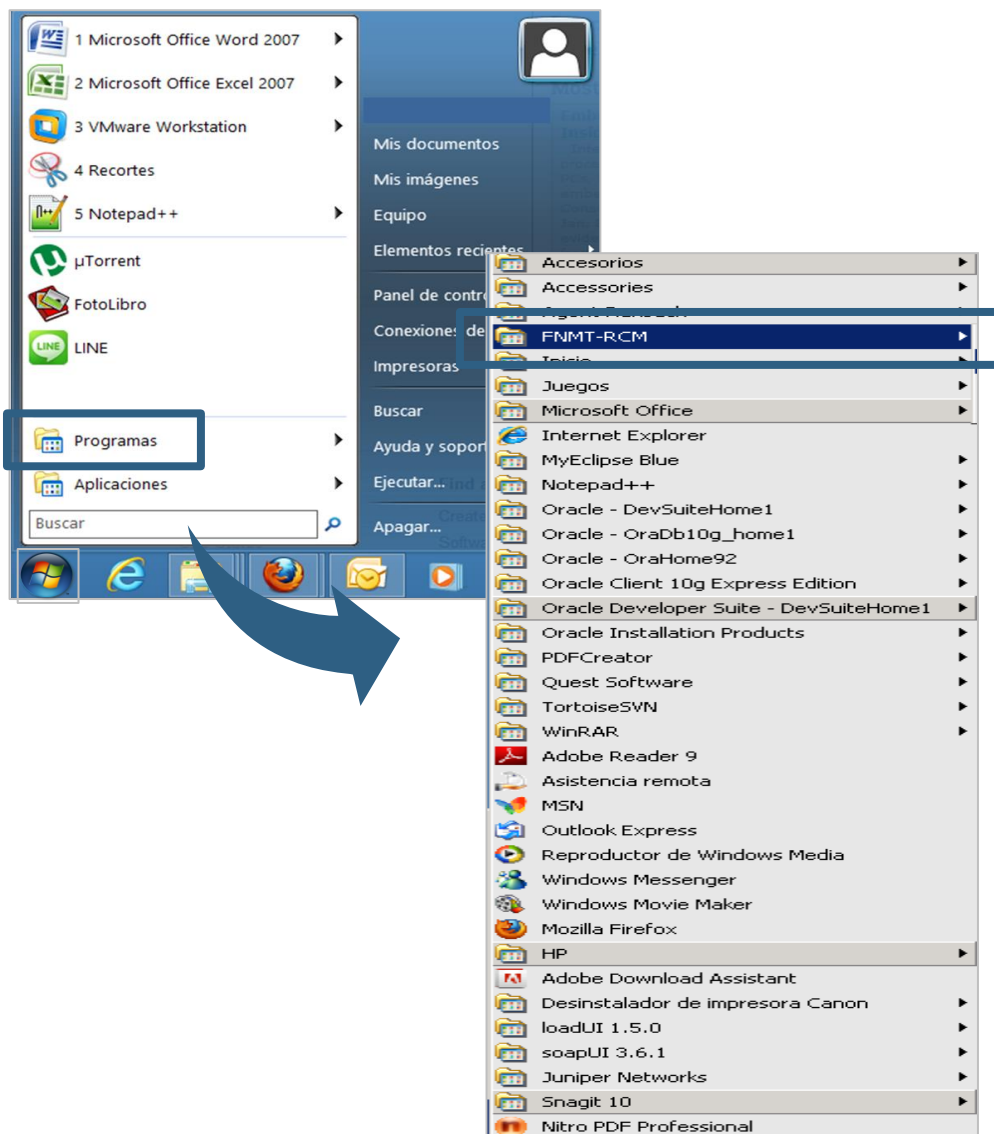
1 Microsoft Office Word 2007
2 Microsoft Office Excel 2007
3 VMware Workstation
4 Recortes
5 Notepad++
µTorrent
FotoLibro
LINE
Programas
Aplicaciones
Buscar

Mis documentos
Mis imágenes
Equipo
Elementos recientes
Panel de contro
Conexiones de
Impresoras
Buscar
Ayuda y sopor
Ejecutar...
Apagar...

Accesorios
Accessories
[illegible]
FNMT-RCM
Inicio
Juegos
Microsoft Office
Internet Explorer
MyEclipse Blue
Notepad++
Oracle - DevSuiteHome1
Oracle - OraDb10g_home1
Oracle - OraHome92
Oracle Client 10g Express Edition
Oracle Developer Suite - DevSuiteHome1
Oracle Installation Products
PDFCreator
Quest Software
TortoiseSVN
WinRAR
Adobe Reader 9
Asistencia remota
MSN
Outlook Express
Reproductor de Windows Media
Windows Messenger
Windows Movie Maker
Mozilla Firefox
HP
Adobe Download Assistant
Desinstalador de impresora Canon
loadUI 1.5.0
soapUI 3.6.1
Juniper Networks
Snagit 10
Nitro PDF Professional